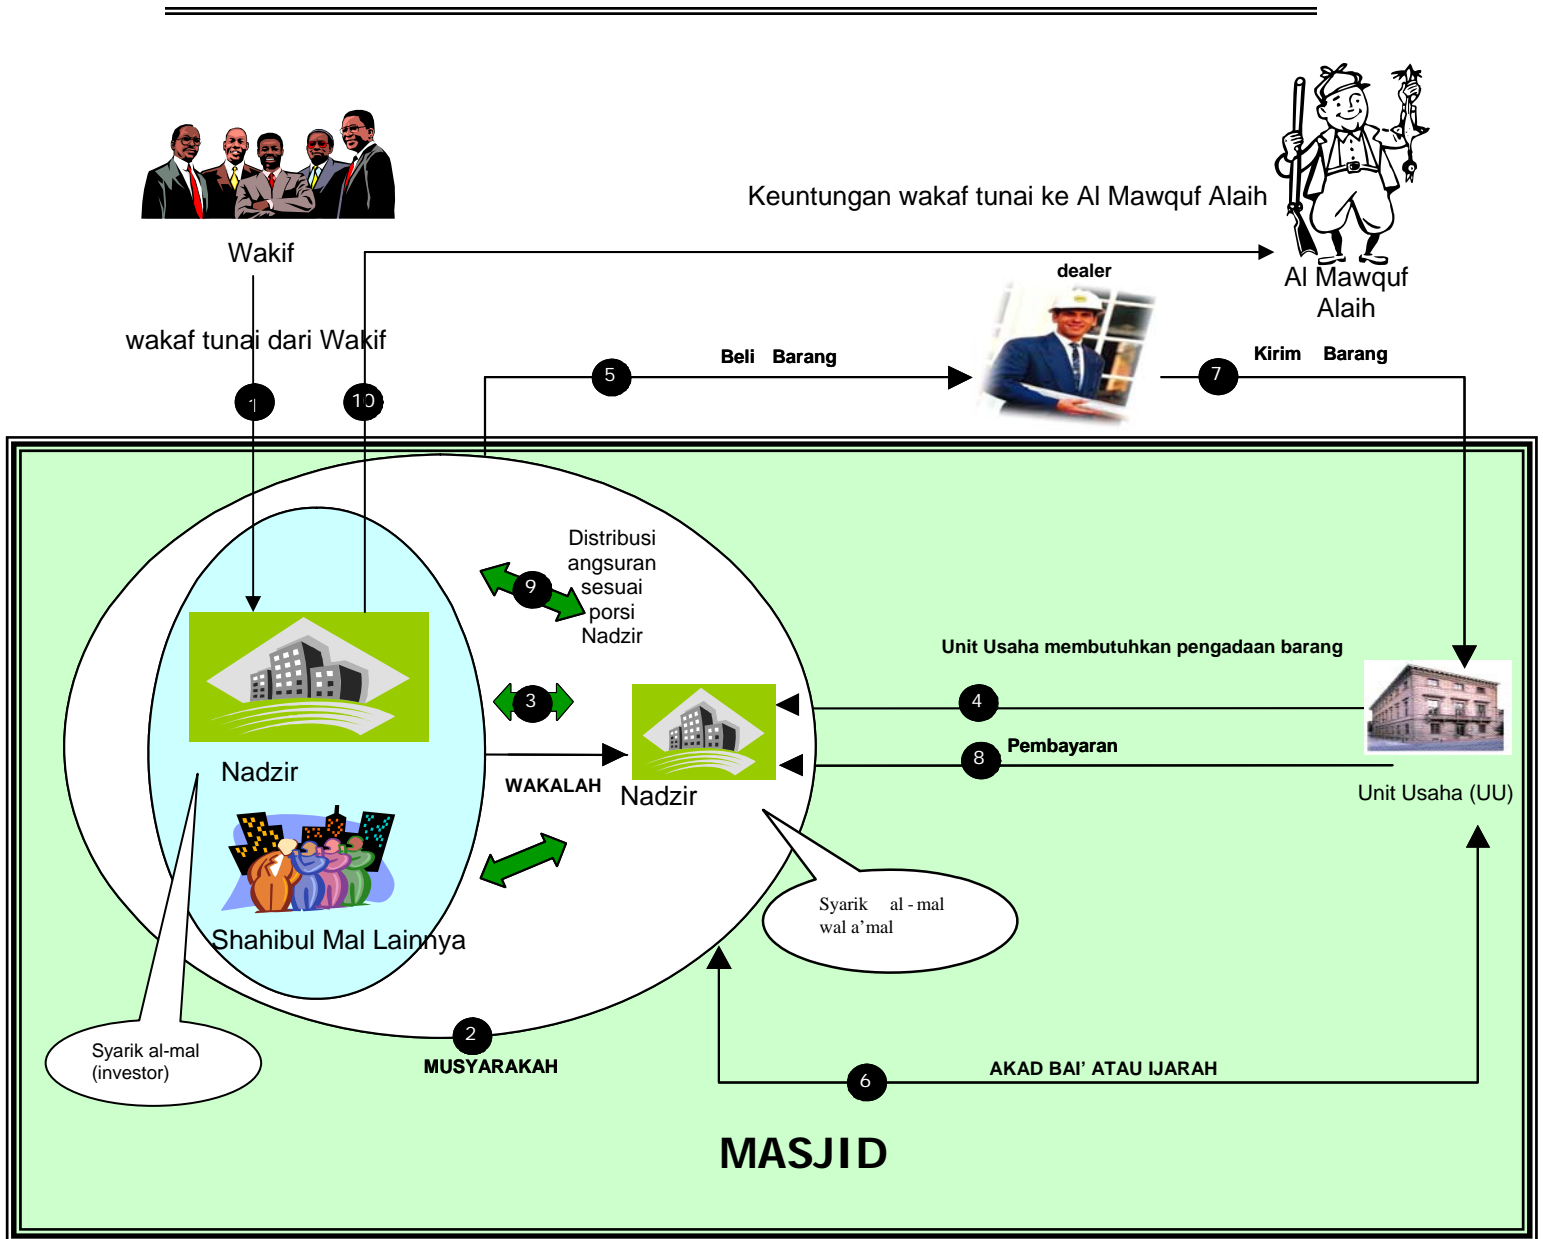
Wakif

Keuntungan wakaf tunai ke Al Mawquf Alaih

Al Mawquf Alaih

dealer

wakaf tunai dari Wakif

1

10

5

Beli Barang

7

Kirim Barang

Distribusi angsuran sesuai porsi Nadzir

9

Unit Usaha membutuhkan pengadaan barang

3

4

Nadzir

WAKALAH

Nadzir

8

Pembayaran

Unit Usaha (UU)

Shahibul Mal Lainnya

Syarik al - mal wal a'mal

Syarik al-mal (investor)

2

MUSYARAKAH

6

AKAD BAI' ATAU IJARAH

MASJID